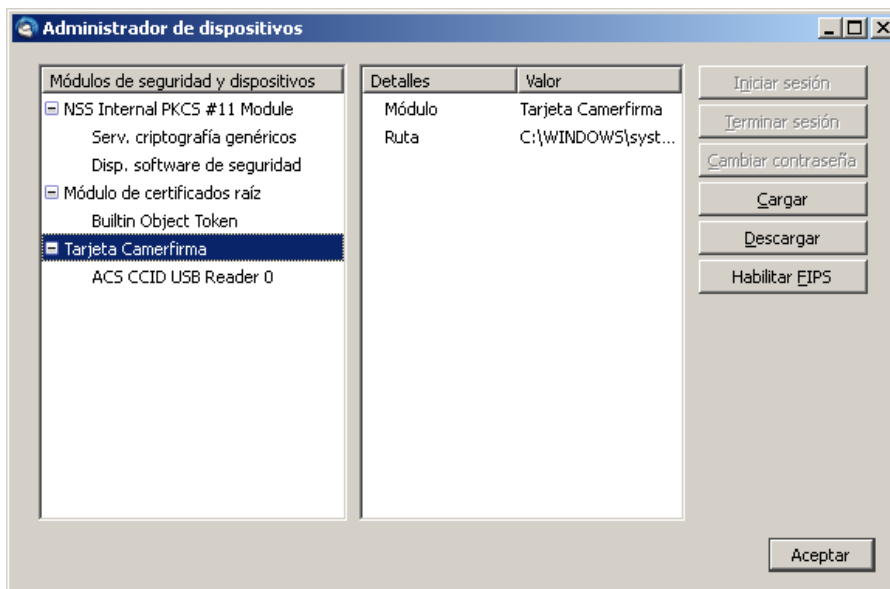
Administrador de dispositivos

Módulos de seguridad y dispositivos
NSS Internal PKCS #11 Module
Serv. criptografía genéricos
Disp. software de seguridad
Módulo de certificados raíz
Builtin Object Token
Tarjeta Camerfirma
ACS CCID USB Reader 0

| Detalles | Valor |
|---|---|
| Módulo | Tarjeta Camerfirma |
| Ruta | C:\WINDOWS\syst... |

Iniciar sesión
Terminar sesión
Cambiar contraseña
Cargar
Descargar
Habilitar FIPS

Aceptar